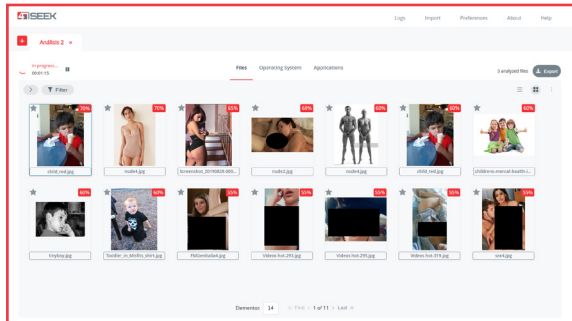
4iSEEK

Logs Import Preferences About Help

+ Análisis 2 ×

In progress...
00:01:15

Files Operating System Applications

3 analyzed files Export

Filter

70%
child_red.jpg

70%
nude4.jpg

65%
Screenshot_20190826-000...

60%
nude2.jpg

60%
nude4.jpg

60%
child_red.jpg

60%
childrens-mental-health-i...

60%
Cryboy.jpg

60%
Toddler_in_Misfits_shirt.jpg

55%
PMSbrobull4.jpg

55%
Videos hot-293.jpg

55%
Videos hot-295.jpg

55%
Videos hot-319.jpg

55%
sex4.jpg

Elementos 14 « First ‹ 1 of 11 › Last »